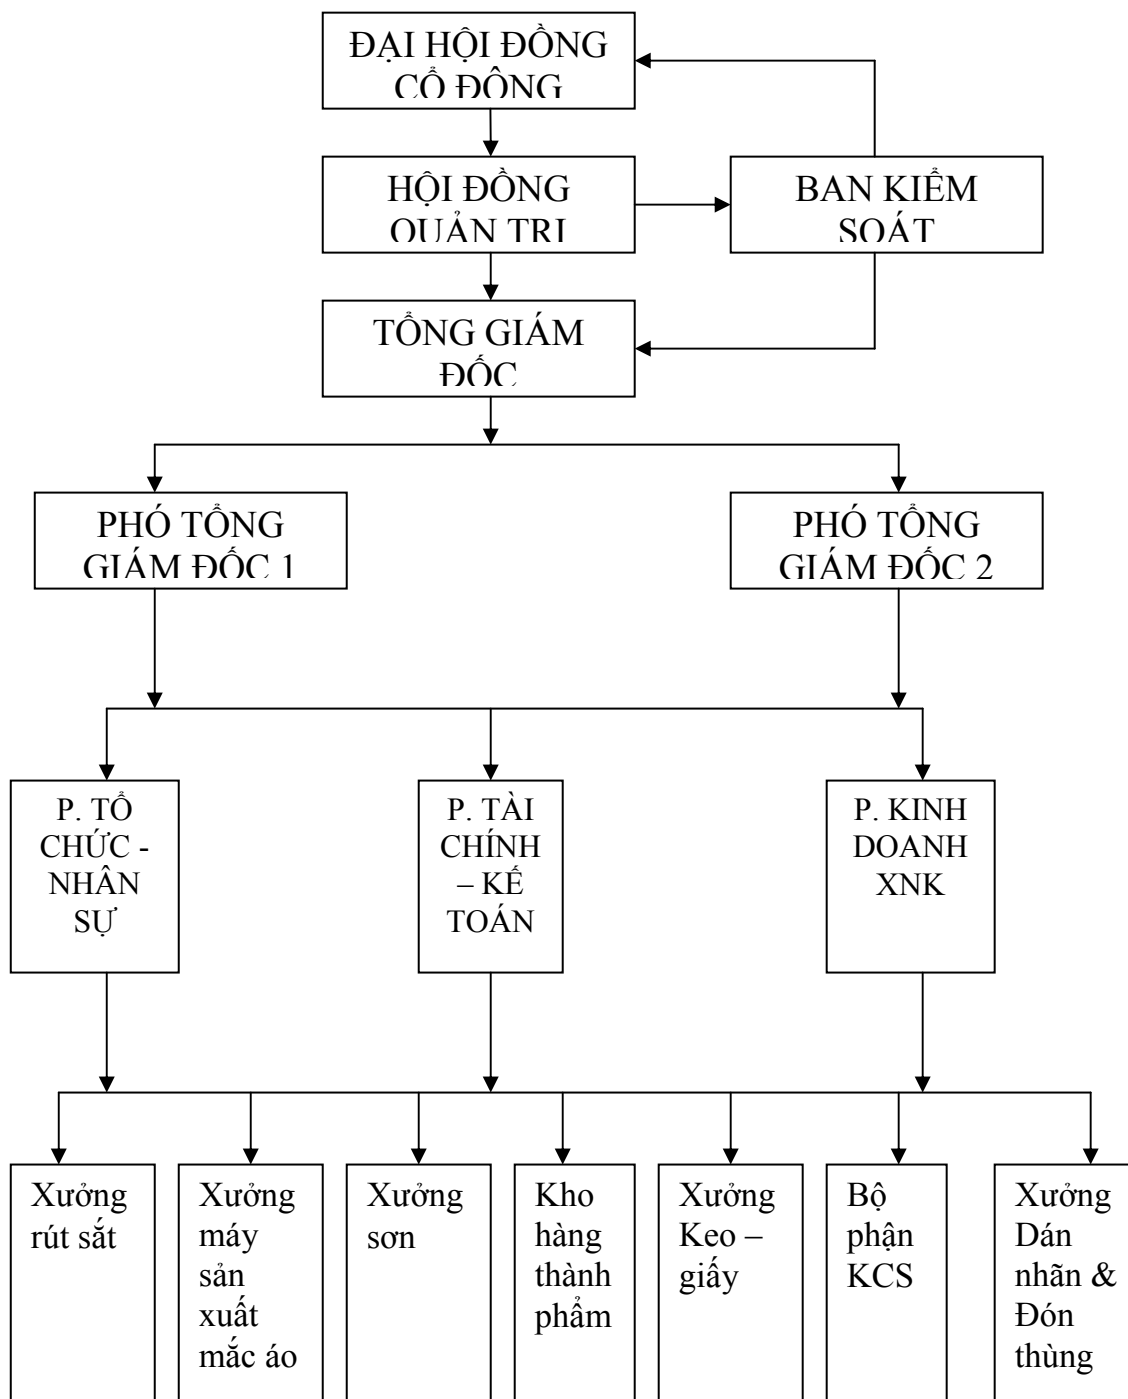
ĐẠI HỘI ĐỒNG CỔ ĐÔNG

HỘI ĐỒNG QUẢN TRỊ

BAN KIỂM SOÁT

TỔNG GIÁM ĐỐC

PHÓ TỔNG GIÁM ĐỐC 1

PHÓ TỔNG GIÁM ĐỐC 2

P. TỔ CHỨC - NHÂN SỰ

P. TÀI CHÍNH – KẾ TOÁN

P. KINH DOANH XNK

Xưởng rút sắt

Xưởng máy sản xuất mắc áo

Xưởng sơn

Kho hàng thành phẩm

Xưởng Keo – giấy

Bộ phận KCS

Xưởng Dán nhãn & Đón thùng